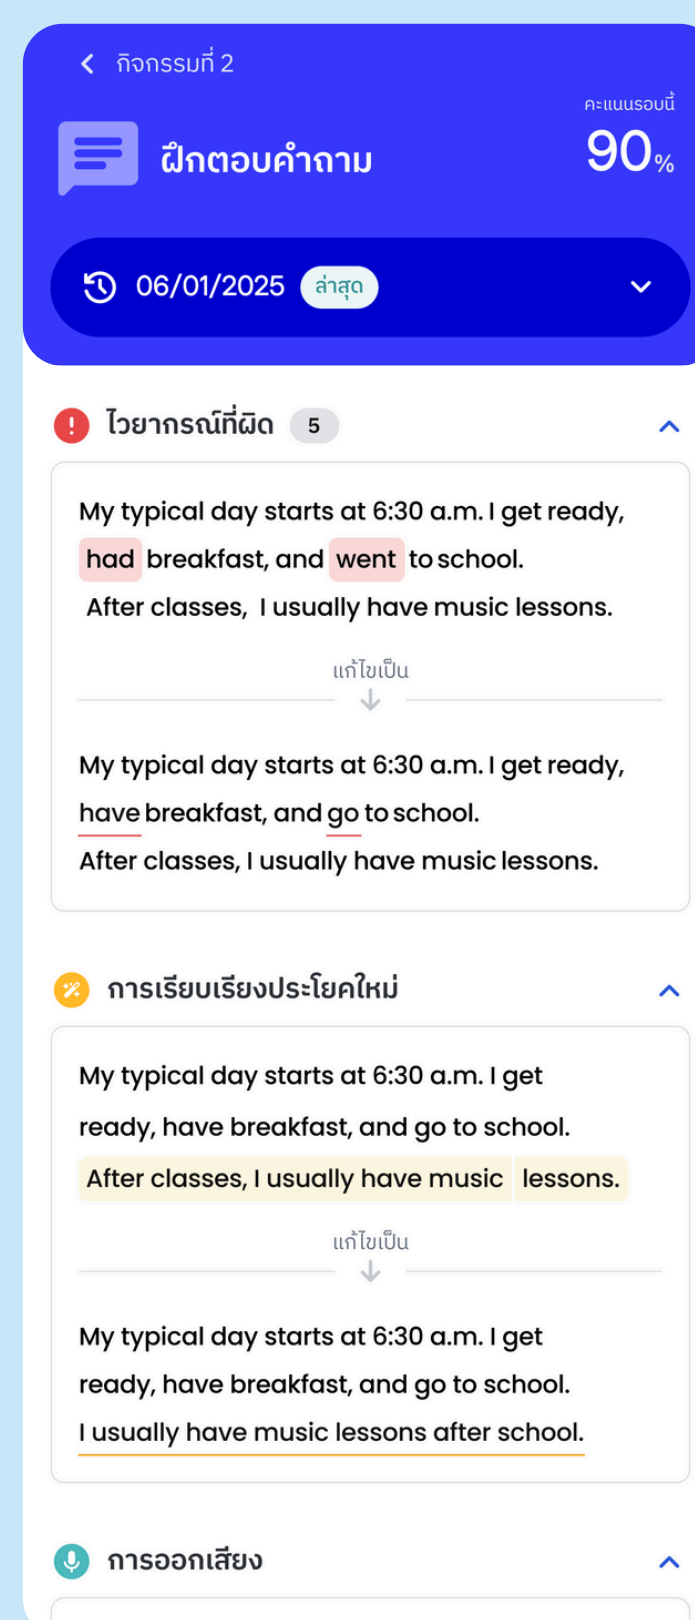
< กิจกรรมที่ 2

คะแนนรอบนี้
90%

ฝึกตอบคำถาม

06/01/2025 ล่าสุด

ไวยากรณ์ที่ผิด 5

My typical day starts at 6:30 a.m. I get ready, had breakfast, and went to school.
After classes, I usually have music lessons.

แก้ไขเป็น

My typical day starts at 6:30 a.m. I get ready, have breakfast, and go to school.
After classes, I usually have music lessons.

การเรียบเรียงประโยคใหม่

My typical day starts at 6:30 a.m. I get ready, have breakfast, and go to school.
After classes, I usually have music lessons.

แก้ไขเป็น

My typical day starts at 6:30 a.m. I get ready, have breakfast, and go to school.
I usually have music lessons after school.

การออกเสียง